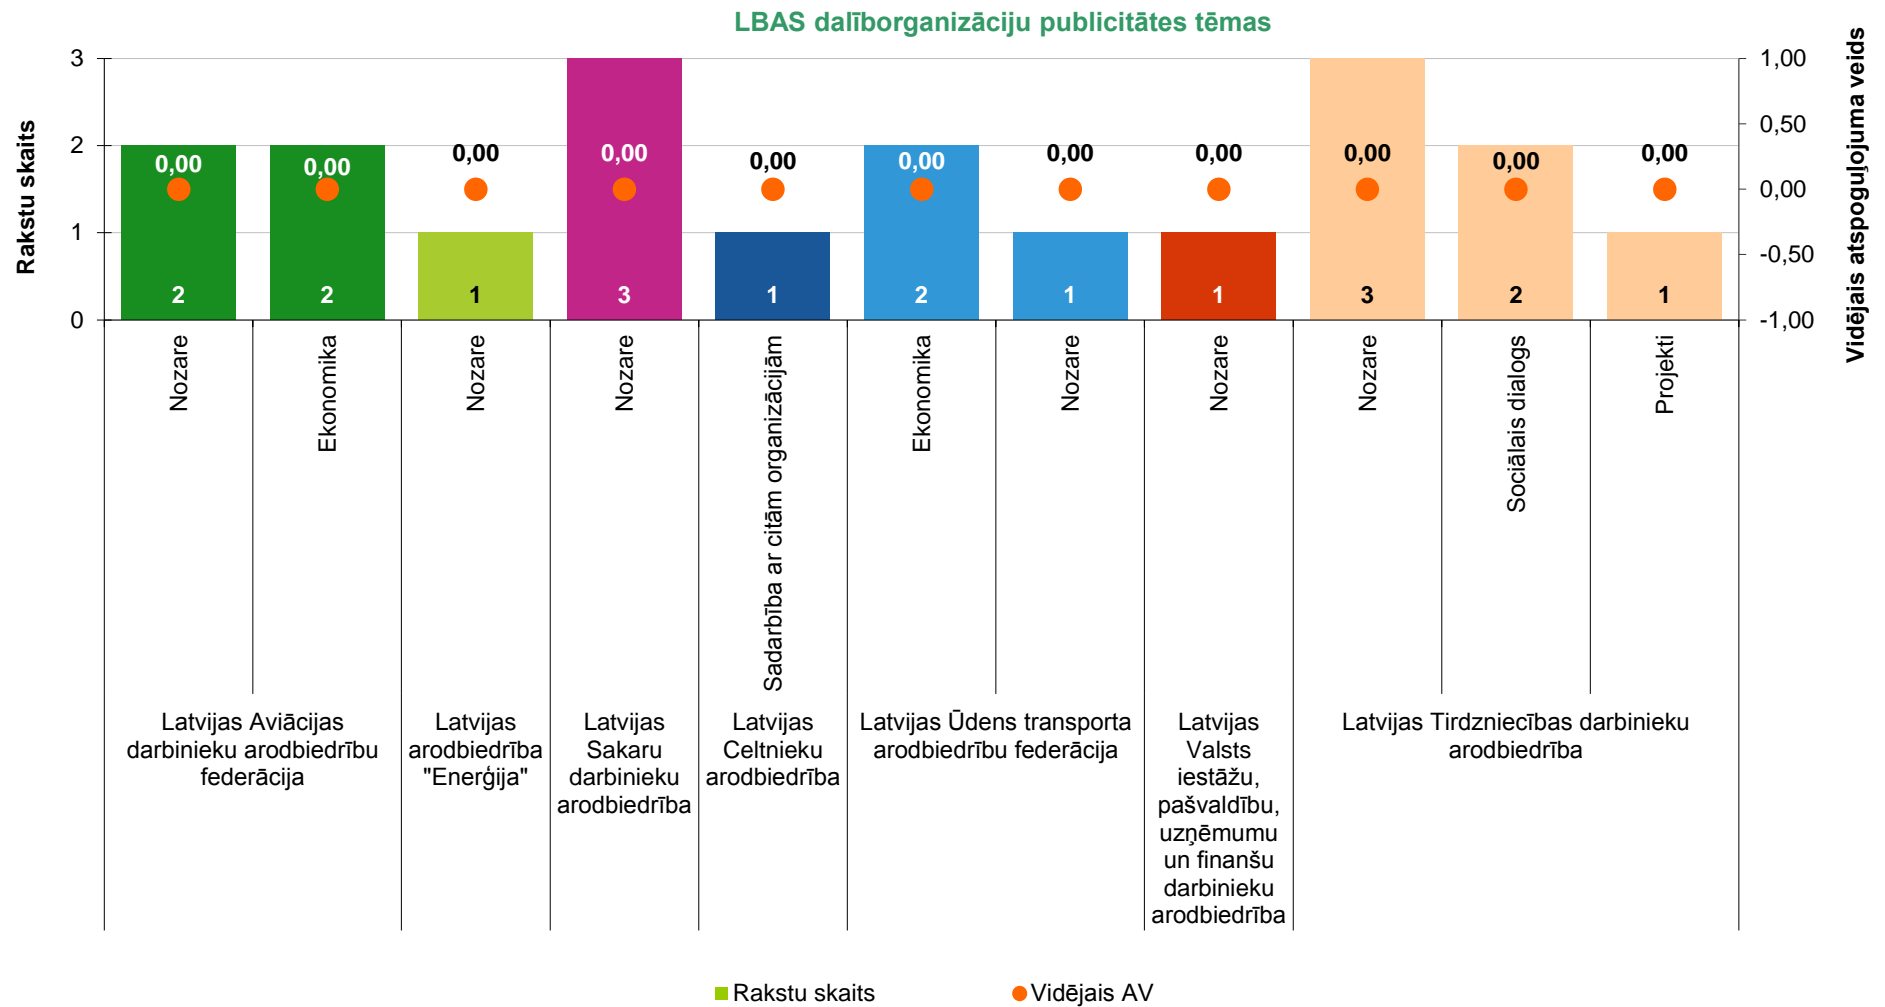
LBAS dalīborganizāciju publicitātes tēmas

Rakstu skaits

Vidējais atspoguļojuma veids

3
2
1
0

1,00
0,50
0,00
-0,50
-1,00

0,00 0,00 0,00 0,00 0,00 0,00 0,00 0,00 0,00 0,00 0,00

2 2 1 3 1 2 1 1 3 2 1

Nozare
Ekonomika
Nozare
Nozare
Sadarbība ar citām organizācijām
Ekonomika
Nozare
Nozare
Nozare
Sociālais dialogs
Projekti

Latvijas Aviācijas darbinieku arodbiedrību federācija

Latvijas arodbiedrība "Enerģija"

Latvijas Sakaru darbinieku arodbiedrība

Latvijas Celtnieku arodbiedrība

Latvijas Ūdens transporta arodbiedrību federācija

Latvijas Valsts iestāžu, pašvaldību, uzņēmumu un finanšu darbinieku arodbiedrība

Latvijas Tirdzniecības darbinieku arodbiedrība

Rakstu skaits
Vidējais AV